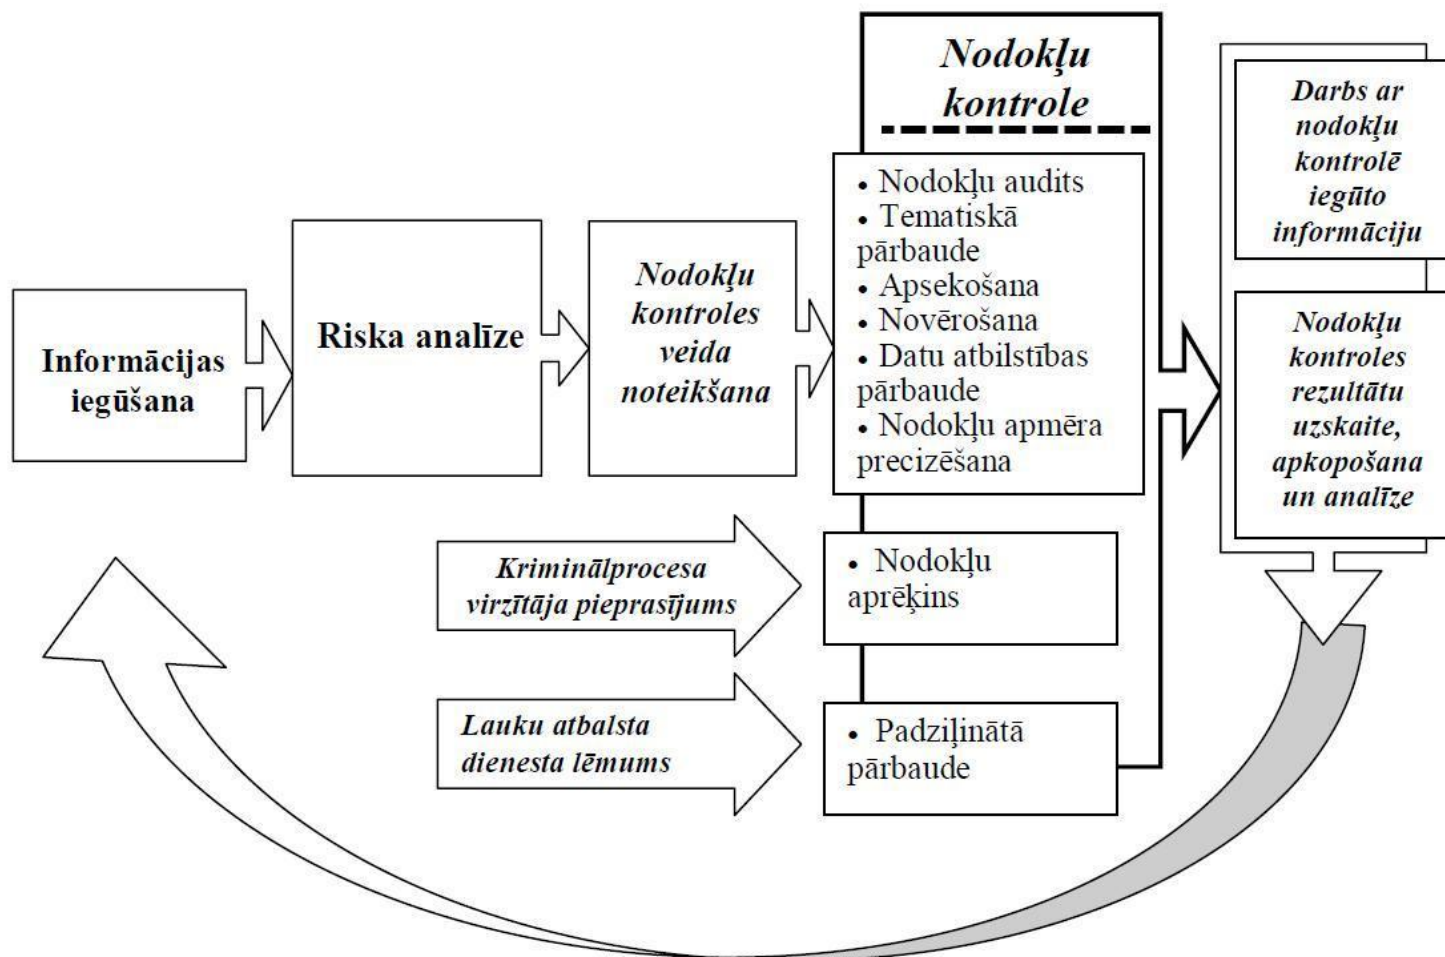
Informācijas iegūšana

Riska analīze

Nodokļu kontroles veida noteikšana

Nodokļu kontrole

• Nodokļu audits
• Tematiskā pārbaude
• Apsekošana
• Novērošana
• Datu atbilstības pārbaude
• Nodokļu apmēra precizēšana

Kriminālprocesa virzītāja pieprasījums

• Nodokļu aprēķins

Lauku atbalsta dienesta lēmums

• Padziļinātā pārbaude

Darbs ar nodokļu kontrolē iegūto informāciju

Nodokļu kontroles rezultātu uzskaite, apkopošana un analīze